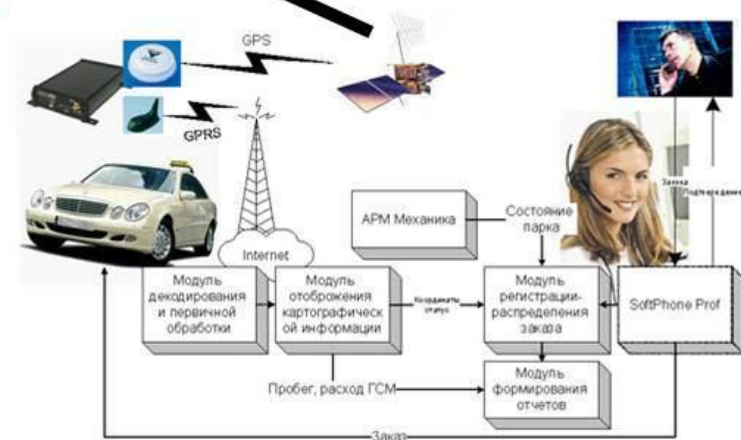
GPS

GPRS

Internet

АРМ Механика

Состояние парка

Заказ

Подтверждение

Модуль декодирования и первичной обработки

Модуль отображения картографическ ой информации

Координаты статус

Модуль регистрации-распределения заказа

SoftPhone Prof

Пробег, расход ГСМ

Модуль формирования отчетов

Заказ